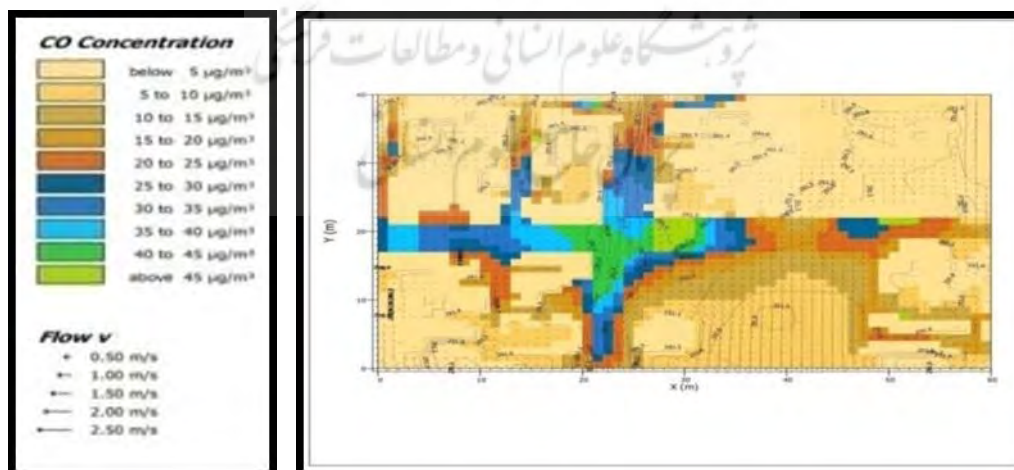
CO Concentration

below 5 µg/m³
5 to 10 µg/m³
10 to 15 µg/m³
15 to 20 µg/m³
20 to 25 µg/m³
25 to 30 µg/m³
30 to 35 µg/m³
35 to 40 µg/m³
40 to 45 µg/m³
above 45 µg/m³

Flow v
0.50 m/s
1.00 m/s
1.50 m/s
2.00 m/s
2.50 m/s

پژوهشگاه علوم انسانی و مطالعات فرهنگی

Y (m)
X (m)
0
10
20
30
40
50
60
10
20
30
40